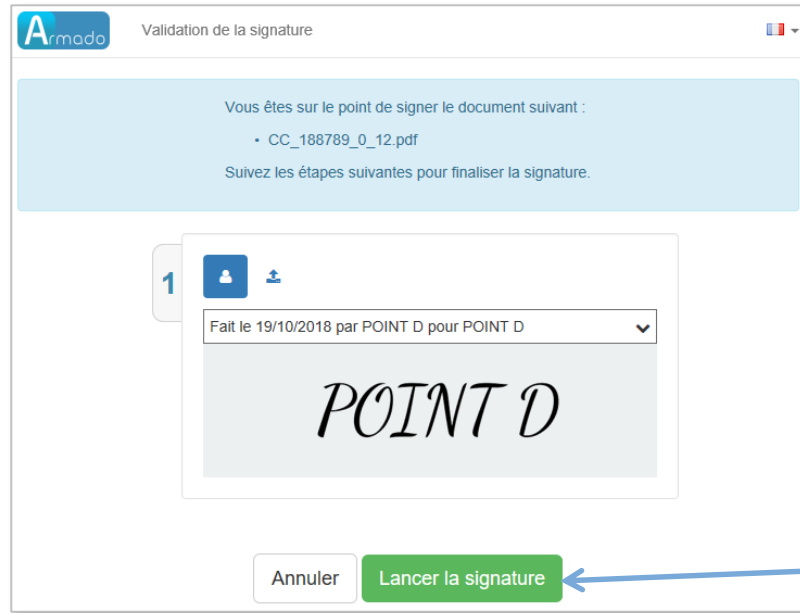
Armado

Validation de la signature

Vous êtes sur le point de signer le document suivant :

• CC_188789_0_12.pdf

Suivez les étapes suivantes pour finaliser la signature.

1

Fait le 19/10/2018 par POINT D pour POINT D

POINT D

Annuler

Lancer la signature